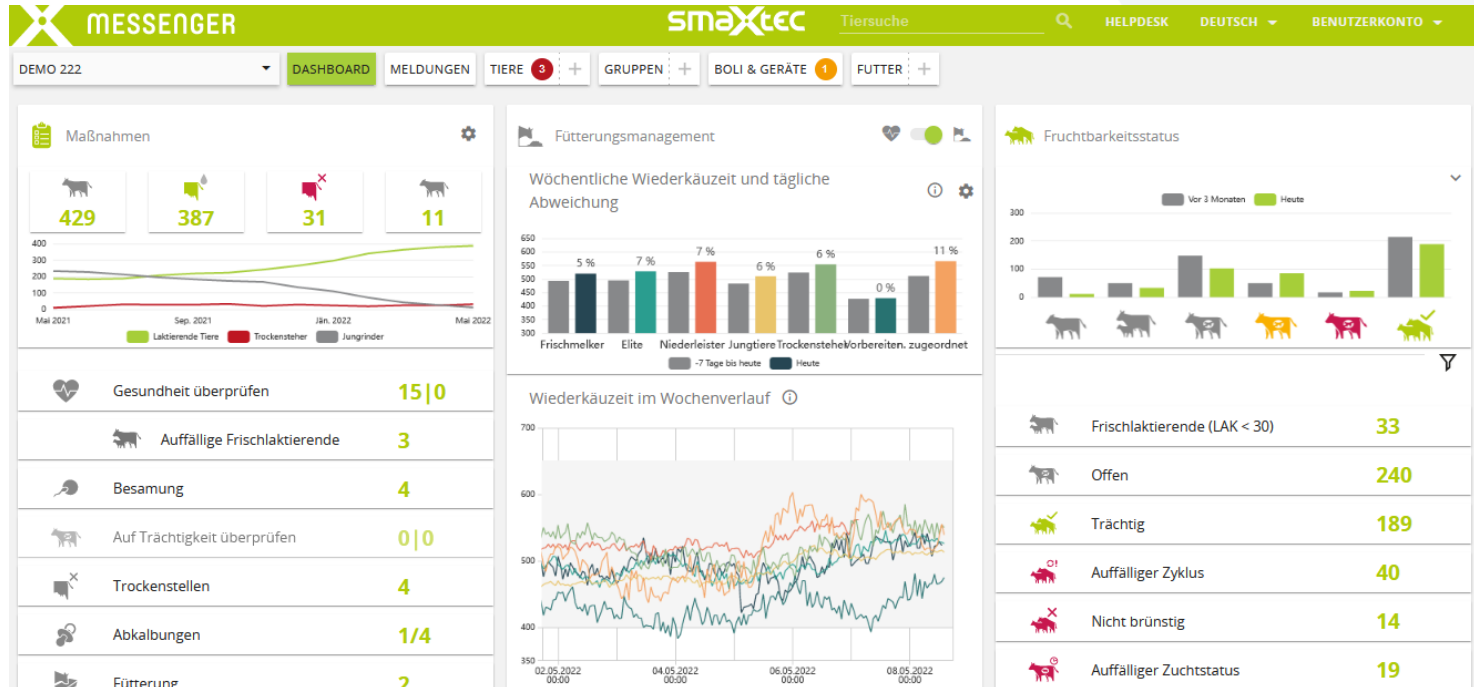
MESSENGER

smaXtec

Tiersuche

HELPDESK DEUTSCH BENUTZERKONTO

DEMO 222

DASHBOARD MELDUNGEN TIERE 3 GRUPPEN BOLI & GERÄTE 1 FUTTER

Maßnahmen

429 387 31 11

400
300
200
100
0
Mai 2021 Sep. 2021 Jän. 2022 Mai 2022

Laktierende Tiere Trockensteher Jungrinder

Gesundheit überprüfen 15|0

Auffällige Frischlaktierende 3

Besamung 4

Auf Trächtigkeit überprüfen 0|0

Trockenstellen 4

Abkalbungen 1/4

Fütterung 2

Fütterungsmanagement

Wöchentliche Wiederkäuzeit und tägliche Abweichung

650
600
550
500
450
400
350
300

5 % 7 % 7 % 6 % 6 % 0 % 11 %

Frischmelker Elite Niederleister Jungtiere Trockensteher Vorbereiten. zugeordnet

-7 Tage bis heute Heute

Wiederkäuzeit im Wochenverlauf

700
600
500
400
350

02.05.2022 00:00 04.05.2022 00:00 06.05.2022 00:00 08.05.2022 00:00

Fruchtbarkeitsstatus

Vor 3 Monaten Heute

300
200
100
0

Frischlaktierende (LAK < 30) 33

Offen 240

Trächtig 189

Auffälliger Zyklus 40

Nicht brünstig 14

Auffälliger Zuchtstatus 19